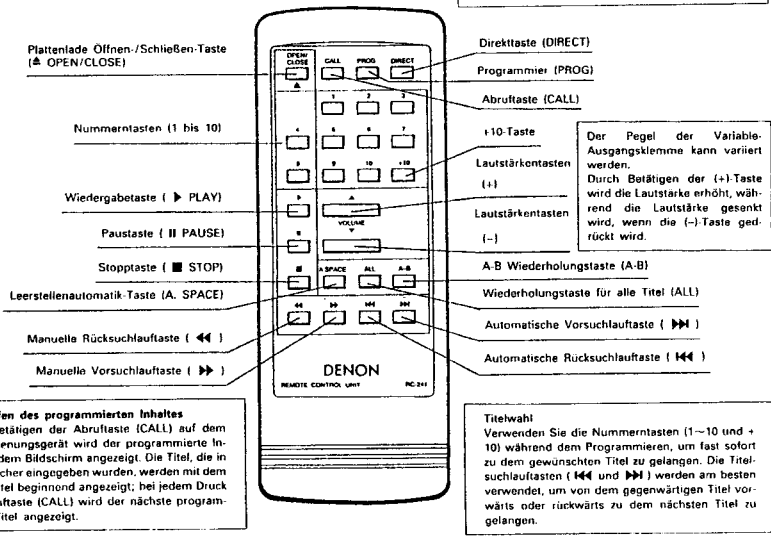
Plattenlade Öffnen-/Schließen-Taste (≜ OPEN/CLOSE)

Nummerntasten (1 bis 10)

Wiedergabetaste ( ▶ PLAY)

Paustaste ( II PAUSE)

Stopptaste ( ■ STOP)

Leerstellenautomatik-Taste (A. SPACE)

Manuelle Rücksuchlauftaste ( ◀◀ )

Manuelle Vorsuchlauftaste ( ▶▶ )

OPEN/CLOSE
≜
CALL
PROG
DIRECT
1
2
3
4
5
6
7
8
9
10
+10
▶
II
■
▲
VOLUME
▼
A.SPACE
ALL
A-B
◀◀
▶▶
▶▶I
I◀◀

DENON
REMOTE CONTROL UNIT
RC-241

Direkttaste (DIRECT)

Programmier (PROG)

Abruftaste (CALL)

+10-Taste

Lautstärkentasten (+)

Lautstärkentasten (–)

Der Pegel der Variable-Ausgangsklemme kann variiert werden.
Durch Betätigen der (+)-Taste wird die Lautstärke erhöht, während die Lautstärke gesenkt wird, wenn die (–)-Taste gedrückt wird.

A-B Wiederholungstaste (A-B)

Wiederholungstaste für alle Titel (ALL)

Automatische Vorsuchlauftaste ( ▶▶I )

Automatische Rücksuchlauftaste ( I◀◀ )

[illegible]en des programmierten Inhaltes
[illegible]etätigen der Abruftaste (CALL) auf dem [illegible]enungsgerät wird der programmierte In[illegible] dem Bildschirm angezeigt. Die Titel, die in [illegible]cher eingegeben wurden, werden mit dem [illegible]tel beginnond angezeigt; bei jedem Druck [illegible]aftaste (CALL) wird der nächste program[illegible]itel angezeigt.

Titelwahl
Verwenden Sie die Nummerntasten (1~10 und + 10) während dem Programmieren, um fast sofort zu dem gewünschten Titel zu gelangen. Die Titelsuchlauftasten ( I◀◀ und ▶▶I ) werden am besten verwendet, um von dem gegenwärtigen Titel vorwärts oder rückwärts zu dem nächsten Titel zu gelangen.